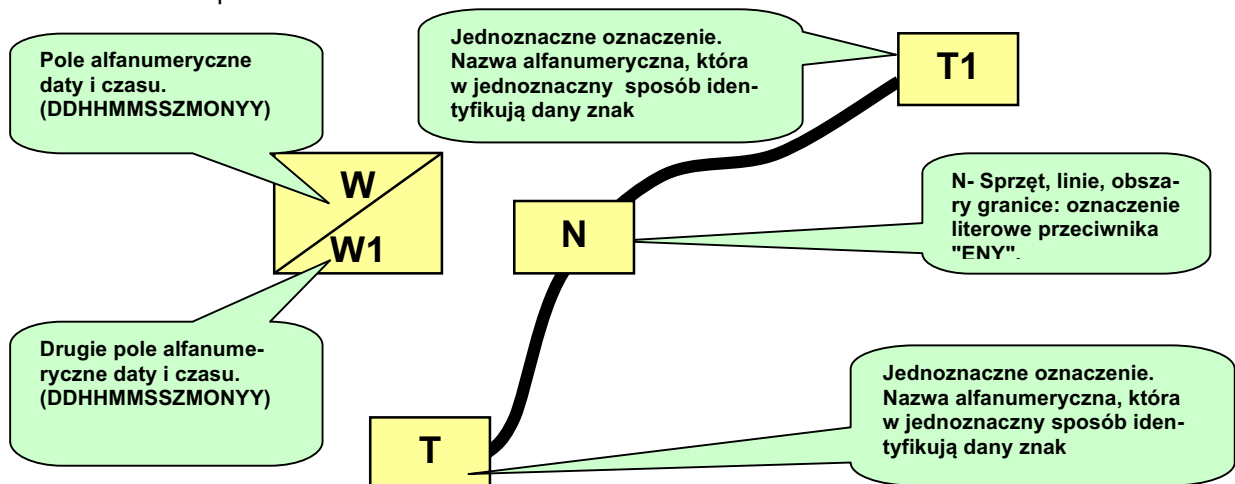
Pole alfanumeryczne daty i czasu. (DDHHMMSSZMONYY)

W

W1

Drugie pole alfanumeryczne daty i czasu. (DDHHMMSSZMONYY)

Jednoznaczne oznaczenie. Nazwa alfanumeryczna, która w jednoznaczny sposób identyfikują dany znak

T1

N

N- Sprzęt, linie, obszary granice: oznaczenie literowe przeciwnika "ENY".

T

Jednoznaczne oznaczenie. Nazwa alfanumeryczna, która w jednoznaczny sposób identyfikują dany znak